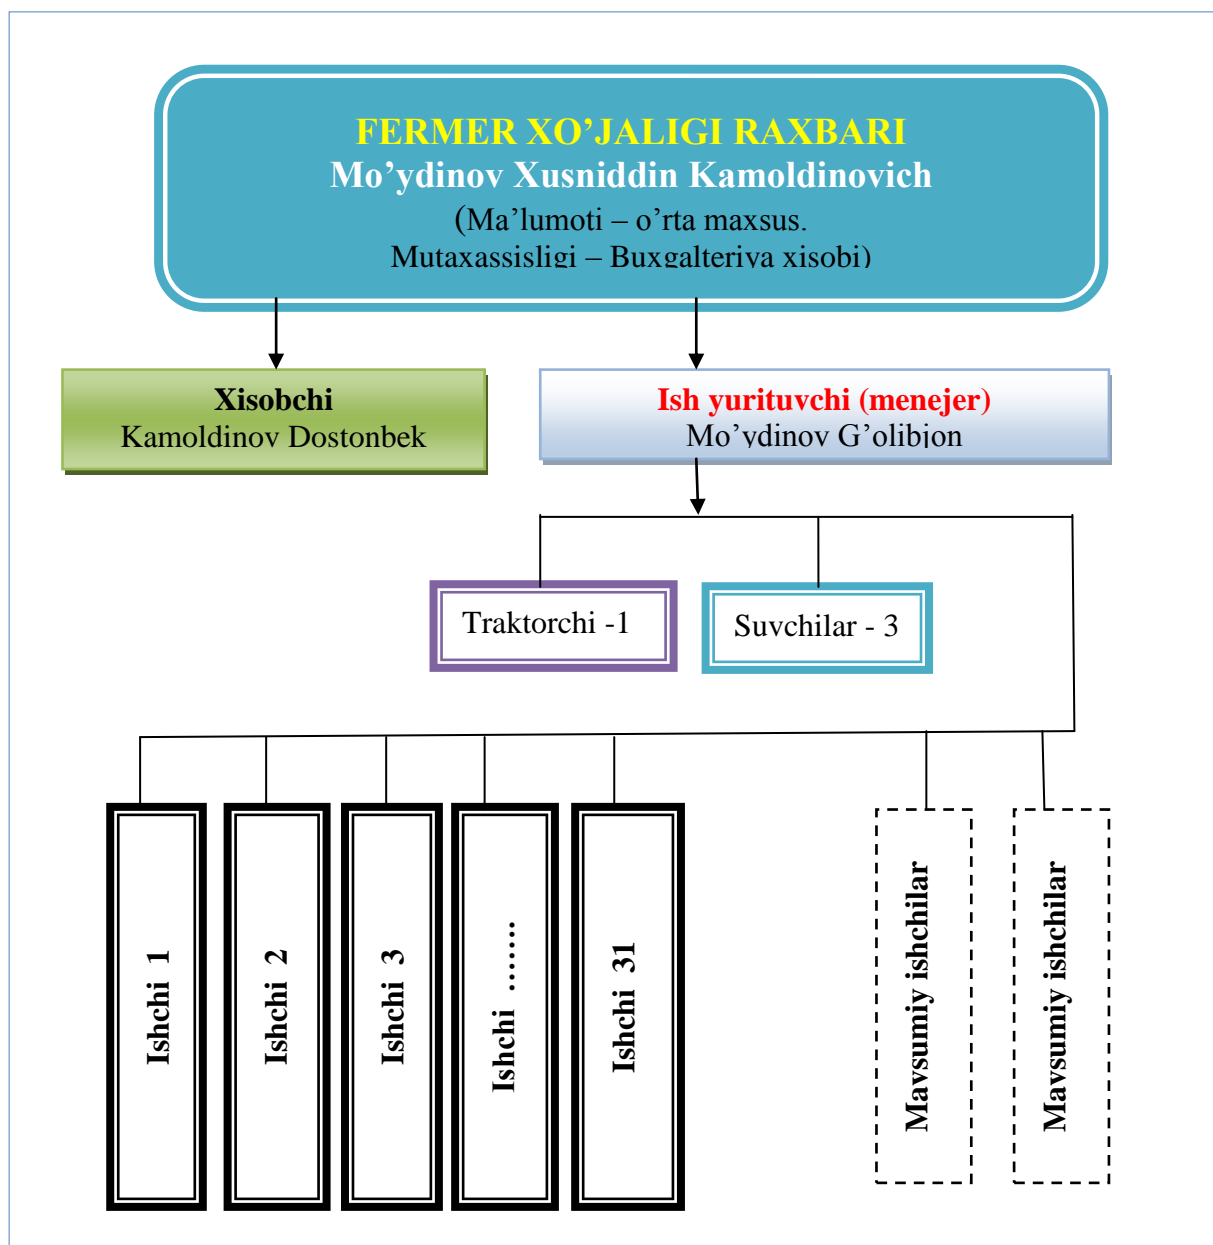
FERMER XO'JALIGI RAXBARI
Mo'ydinov Xusniddin Kamoldinovich
(Ma'lumoti – o'rta maxsus.
Mutaxassisligi – Buxgalteriya xisobi)

Xisobchi
Kamoldinov Dostonbek

Ish yurituvchi (menejer)
Mo'ydinov G'olibjon

Traktorchi -1

Suvchilar - 3

Ishchi 1

Ishchi 2

Ishchi 3

Ishchi ......

Ishchi 31

Mavsumiy ishchilar

Mavsumiy ishchilar